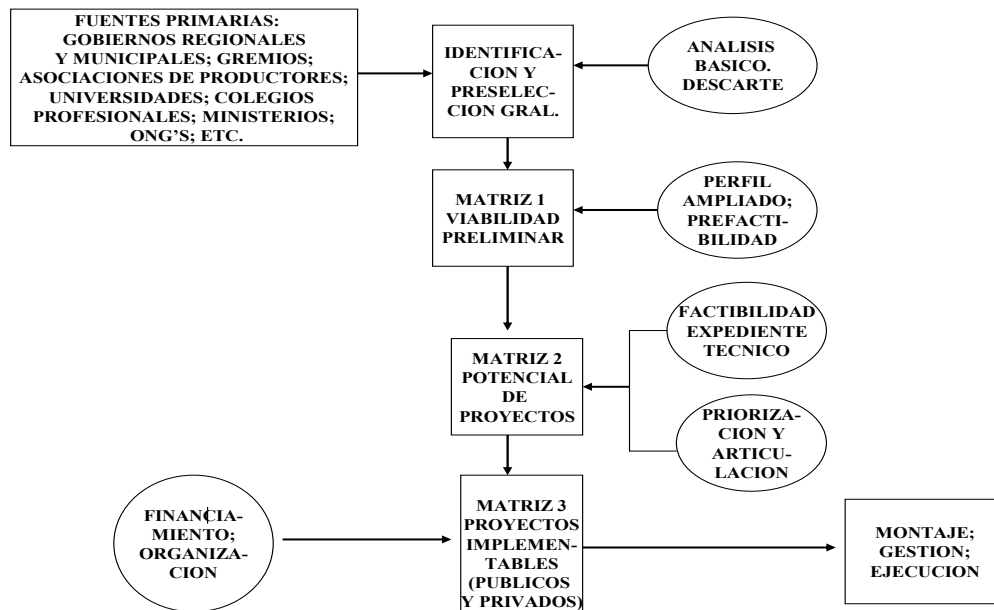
FUENTES PRIMARIAS: GOBIERNOS REGIONALES Y MUNICIPALES; GREMIOS; ASOCIACIONES DE PRODUCTORES; UNIVERSIDADES; COLEGIOS PROFESIONALES; MINISTERIOS; ONG'S; ETC.

IDENTIFICACION Y PRESELECCION GRAL.

ANALISIS BASICO. DESCARTE

MATRIZ 1 VIABILIDAD PRELIMINAR

PERFIL AMPLIADO; PREFACTIBILIDAD

FACTIBILIDAD EXPEDIENTE TECNICO

MATRIZ 2 POTENCIAL DE PROYECTOS

PRIORIZACION Y ARTICULACION

FINANCIAMIENTO; ORGANIZACION

MATRIZ 3 PROYECTOS IMPLEMENTABLES (PUBLICOS Y PRIVADOS)

MONTAJE; GESTION; EJECUCION